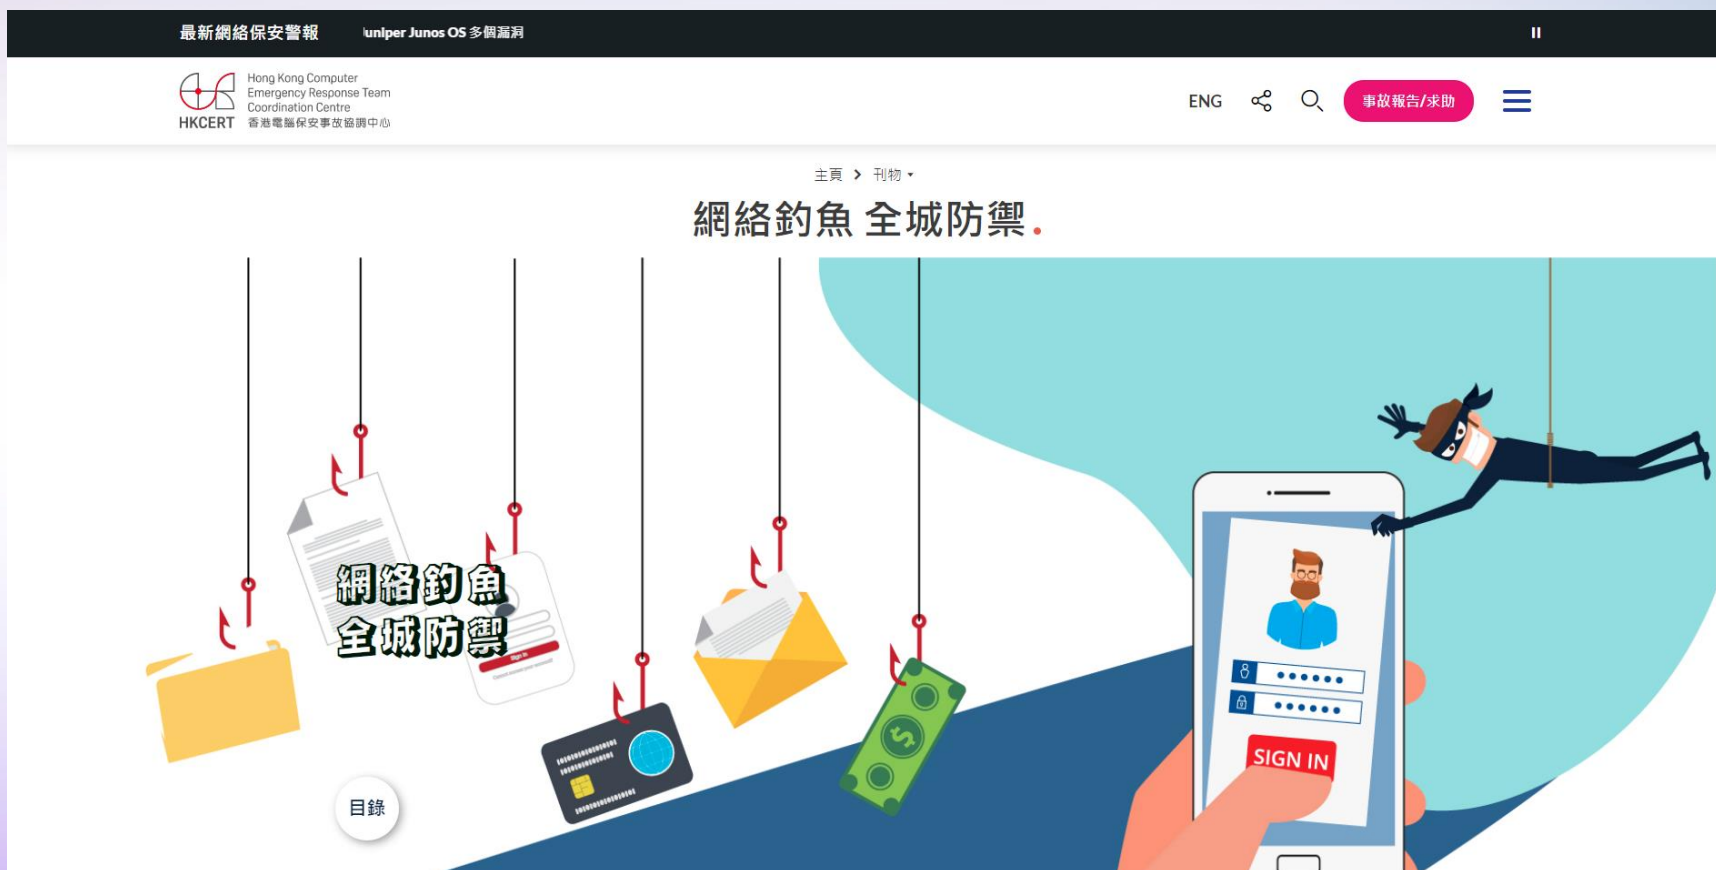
最新網絡保安警報 luniper Junos OS 多個漏洞

HKCERT Hong Kong Computer Emergency Response Team Coordination Centre 香港電腦保安事故協調中心

ENG

事故報告/求助

主頁 > 刊物

網絡釣魚 全城防禦.

網絡釣魚 全城防禦

SIGN IN

目錄